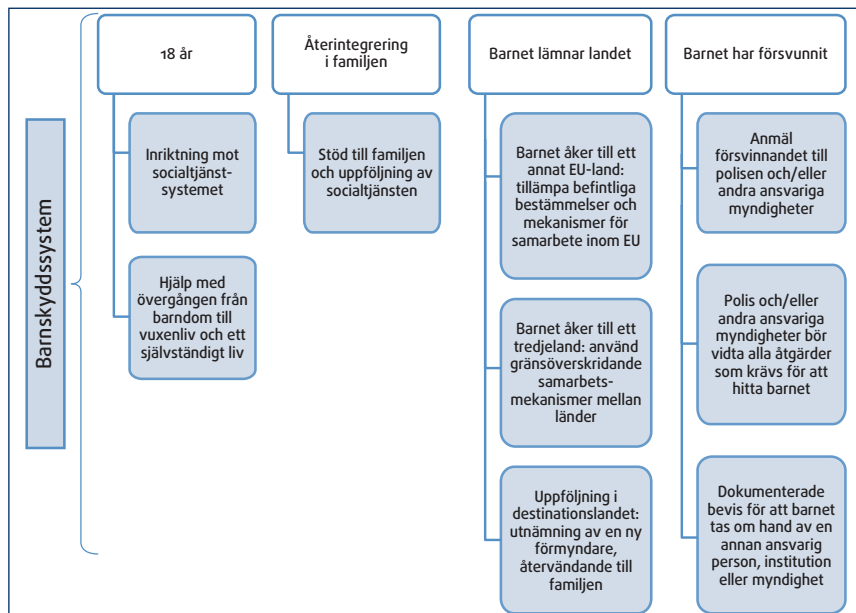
Barnskyddssystem

18 år

Inriktning mot socialtjänst-systemet

Hjälp med övergången från barndom till vuxenliv och ett självständigt liv

Återintegrering i familjen

Stöd till familjen och uppföljning av socialtjänsten

Barnet lämnar landet

Barnet åker till ett annat EU-land: tillämpa befintliga bestämmelser och mekanismer för samarbete inom EU

Barnet åker till ett tredjeland: använd gränsöverskridande samarbets-mekanismer mellan länder

Uppföljning i destinationslandet: utnämning av en ny förmyndare, återvändande till familjen

Barnet har försvunnit

Anmäl försvinnandet till polisen och/eller andra ansvariga myndigheter

Polis och/eller andra ansvariga myndigheter bör vidta alla åtgärder som krävs för att hitta barnet

Dokumenterade bevis för att barnet tas om hand av en annan ansvarig person, institution eller myndighet